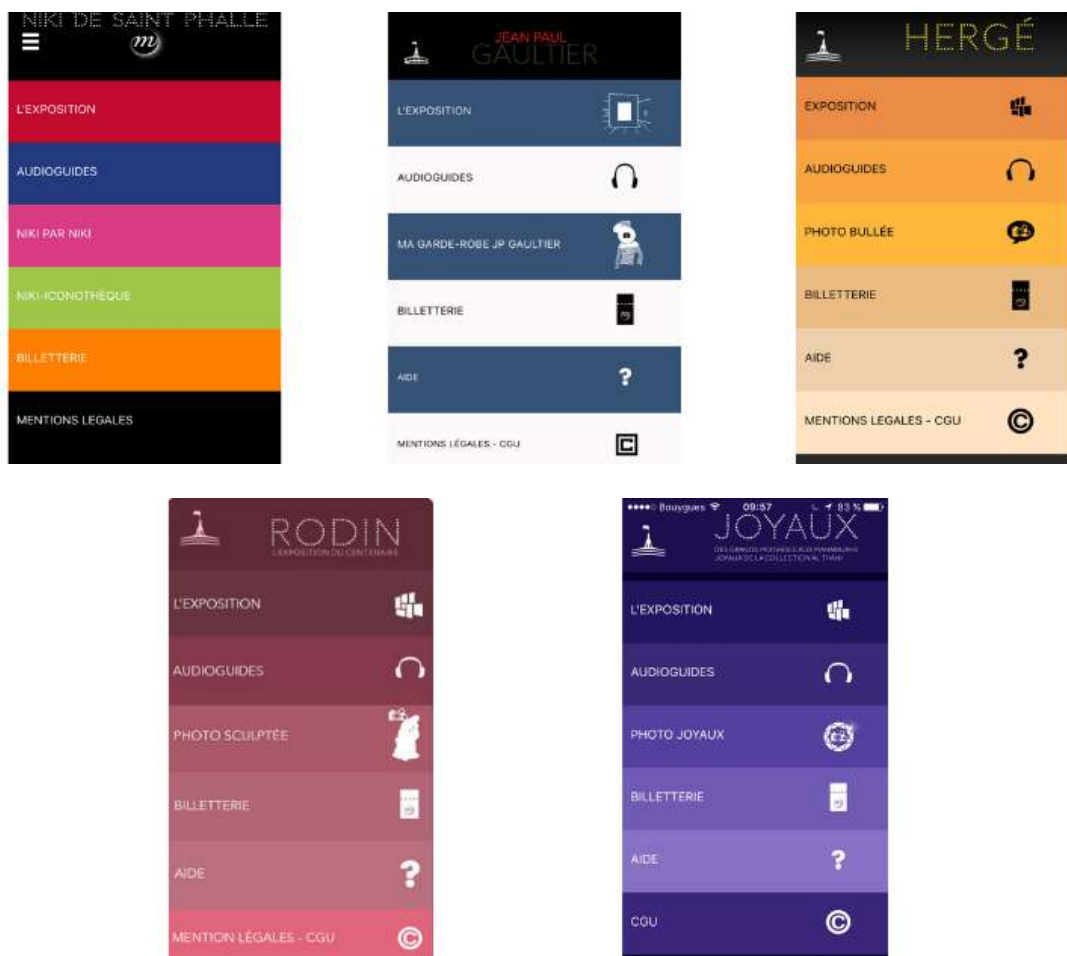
NIKI DE SAINT PHALLE

L'EXPOSITION

AUDIOGUIDES

NIKI PAR NIKI

NIKI-ICONOTHÈQUE

BILLETTERIE

MENTIONS LEGALES

JEAN PAUL GAULTIER

L'EXPOSITION

AUDIOGUIDES

MA GARDE-ROBE JP GAULTIER

BILLETTERIE

AIDE

MENTIONS LÉGALES - CGU

HERGÉ

EXPOSITION

AUDIOGUIDES

PHOTO BULLÉE

BILLETTERIE

AIDE

MENTIONS LEGALES - CGU

RODIN
L'EXPOSITION DU CENTENAIRE

L'EXPOSITION

AUDIOGUIDES

PHOTO SCULPTÉE

BILLETTERIE

AIDE

MENTION LÉGALES - CGU

Bouygues 09:57 83 %

JOYAUX
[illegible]

L'EXPOSITION

AUDIOGUIDES

PHOTO JOYAUX

BILLETTERIE

AIDE

CGU